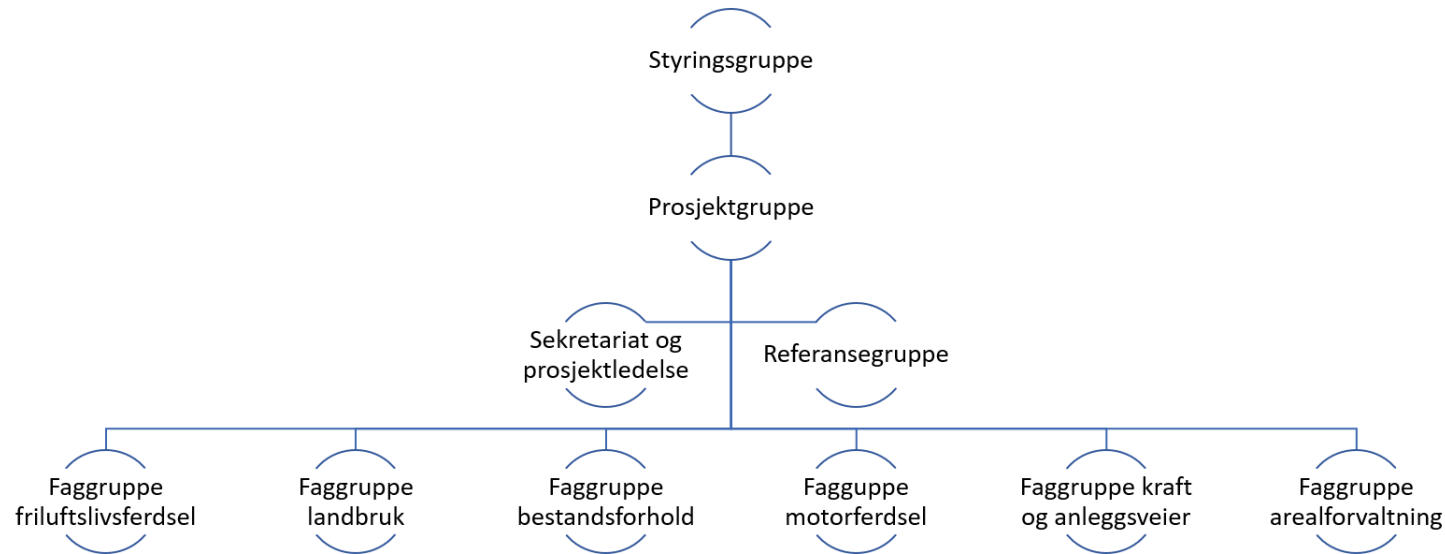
Styringsgruppe

Prosjektgruppe

Sekretariat og prosjektledelse

Referansegruppe

Faggruppe friluftslivsferdsel

Faggruppe landbruk

Faggruppe bestandsforhold

Fagguppe motorferdsel

Faggruppe kraft og anleggsveier

Faggruppe arealforvaltning